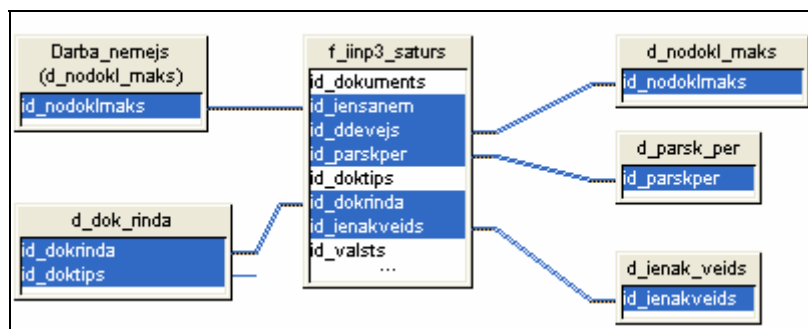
Darba_nemejs
(d_nodokl_maks)
id_nodoklmaks

f_iinp3_saturs
id_dokuments
id_iensanem
id_ddevejs
id_parskper
id_doktips
id_dokrinda
id_ienakveids
id_valsts
...

d_nodokl_maks
id_nodoklmaks

d_parsk_per
id_parskper

d_dok_rinda
id_dokrinda
id_doktips

d_ienak_veids
id_ienakveids